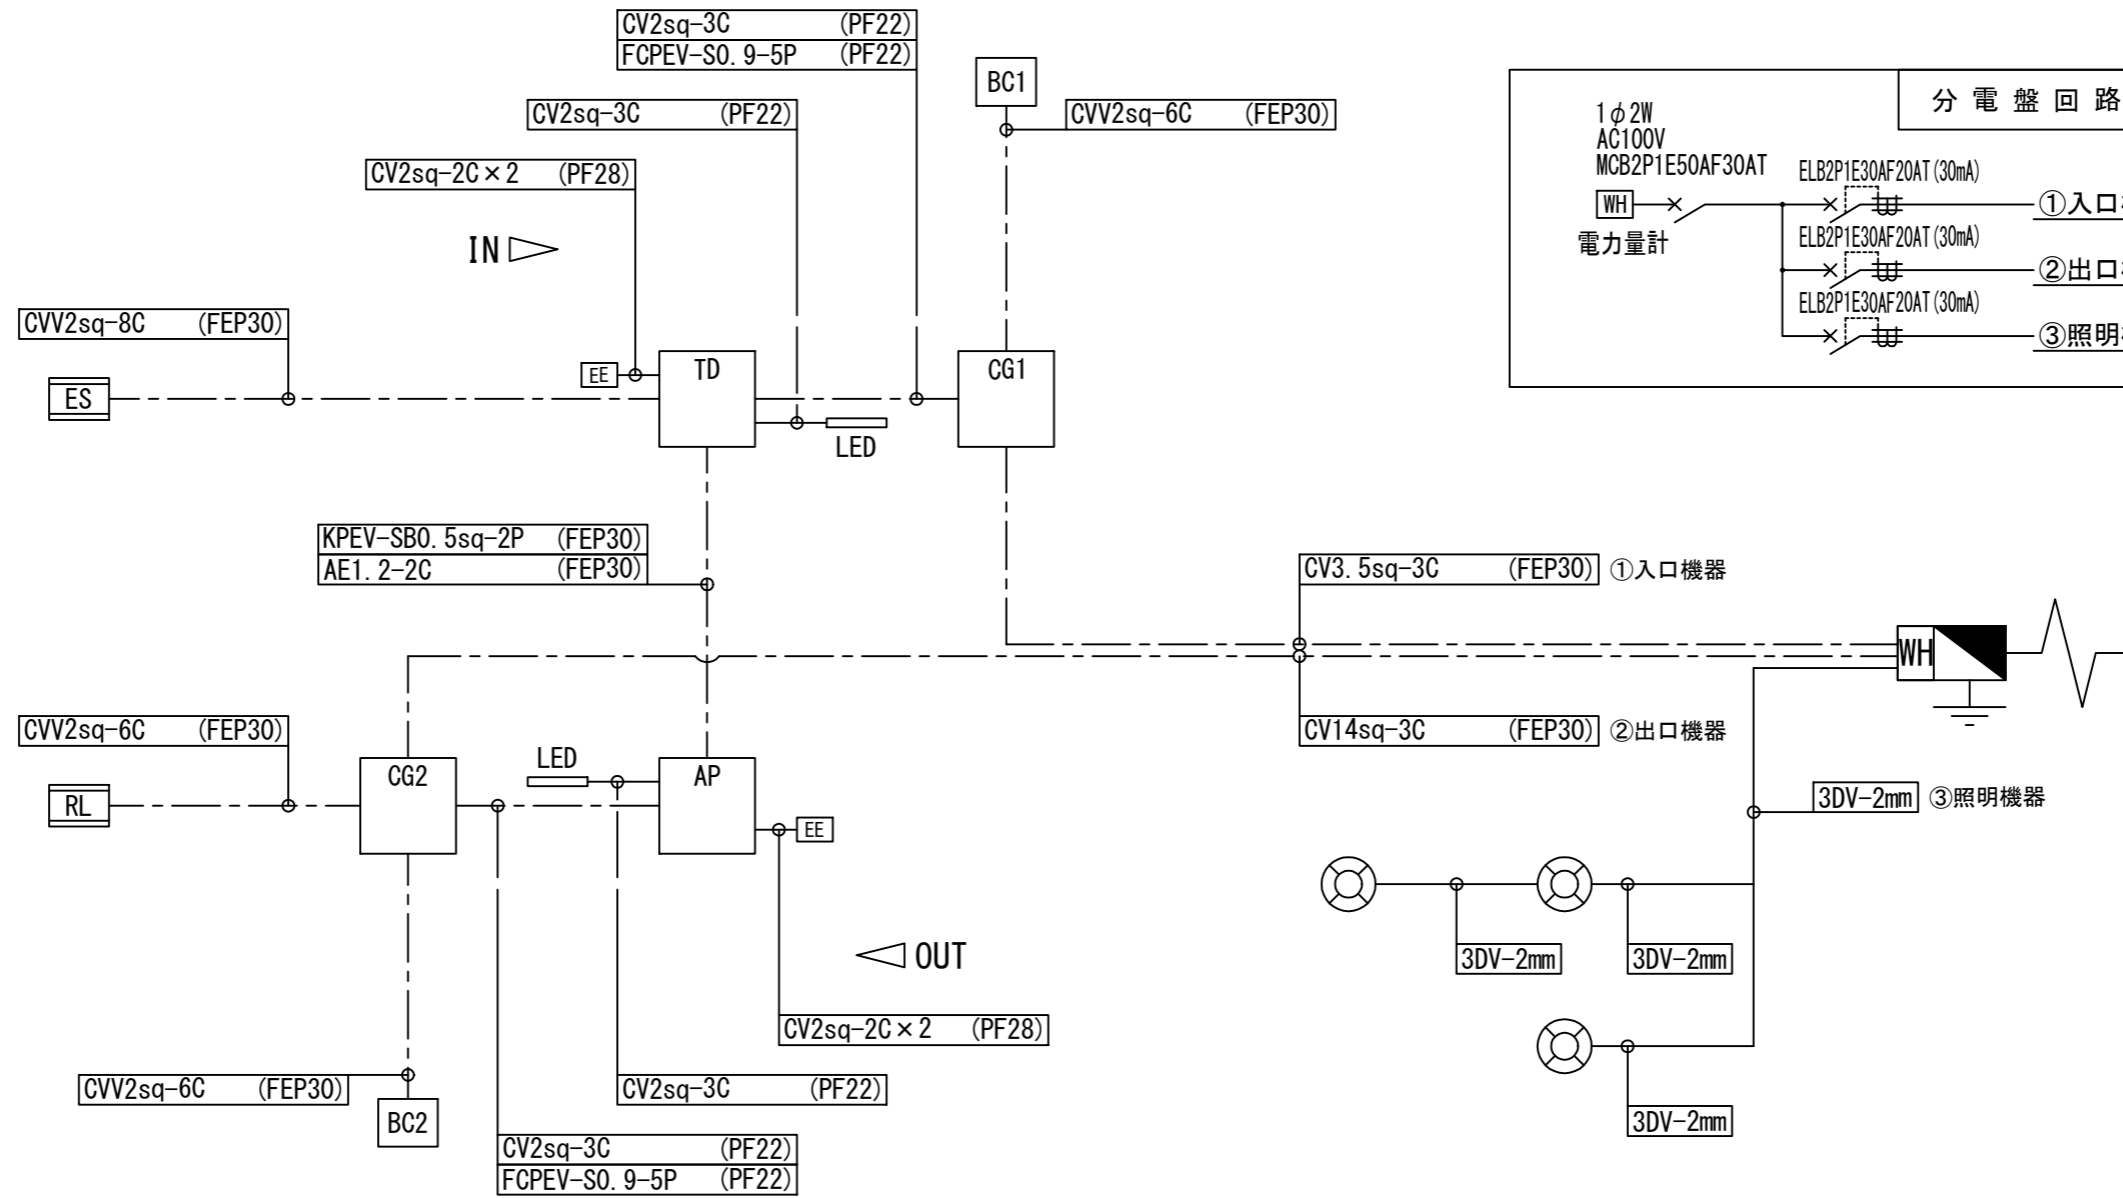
CV2sq-3C (PF22)
FCPEV-S0.9-5P (PF22)

BC1

CV2sq-3C (PF22)

CVV2sq-6C (FEP30)

CV2sq-2C×2 (PF28)

分 電 盤 回 路

1$\phi$2W
AC100V
MCB2P1E50AF30AT

ELB2P1E30AF20AT(30mA)

WH

電力量計

①入口

ELB2P1E30AF20AT(30mA)

②出口

ELB2P1E30AF20AT(30mA)

③照明

IN

CVV2sq-8C (FEP30)

EE

TD

CG1

ES

LED

KPEV-SB0.5sq-2P (FEP30)
AE1.2-2C (FEP30)

CV3.5sq-3C (FEP30) ①入口機器

WH

CVV2sq-6C (FEP30)

CV14sq-3C (FEP30) ②出口機器

LED

CG2

AP

RL

EE

3DV-2mm ③照明機器

3DV-2mm

3DV-2mm

OUT

CV2sq-2C×2 (PF28)

CVV2sq-6C (FEP30)

CV2sq-3C (PF22)

BC2

3DV-2mm

CV2sq-3C (PF22)
FCPEV-S0.9-5P (PF22)